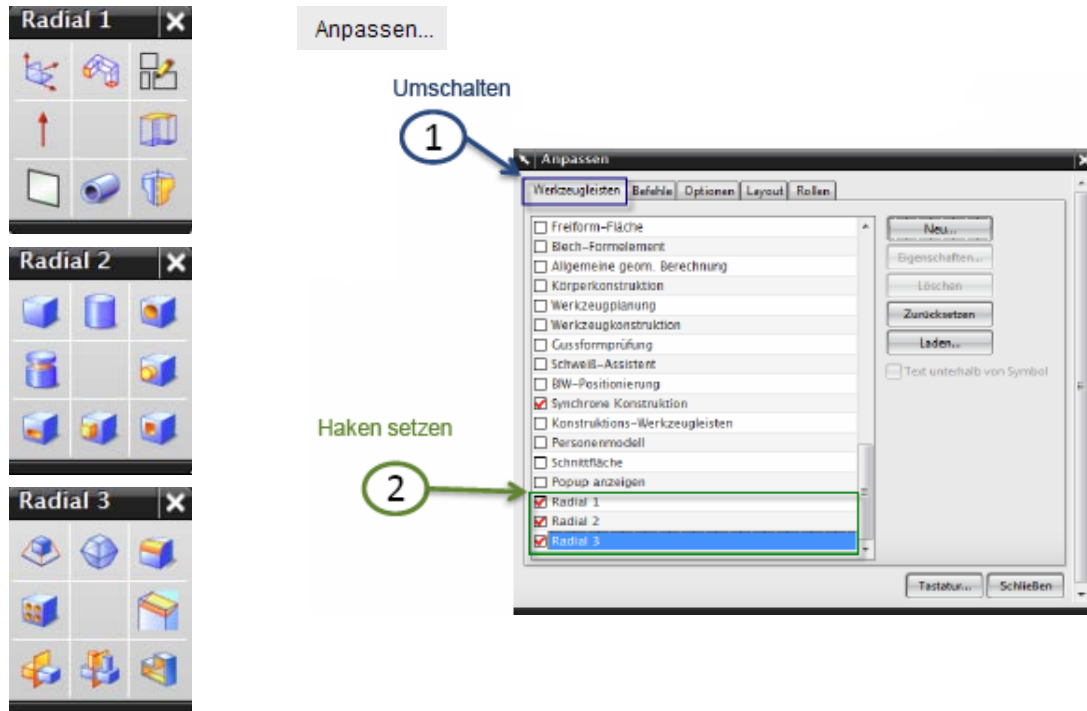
Radial 1

Radial 2

Radial 3

Anpassen...

Umschalten

1

Anpassen

Werkzeugleisten | Befehle | Optionen | Layout | Rollen

Freiform-Fläche
Blech-Formelement
Allgemeine geom. Berechnung
Körperkonstruktion
Werkzeugplanung
Werkzeugkonstruktion
Gussformprüfung
Schweiß-Assistent
BIW-Positionierung
Synchrone Konstruktion
Konstruktions-Werkzeugleisten
Personenmodell
Schnittfläche
Popup anzeigen
Radial 1
Radial 2
Radial 3

Neu...
Eigenschaften...
Löschen
Zurücksetzen
Laden...
Text unterhalb von Symbol

Haken setzen

2

Tastatur... | Schließen